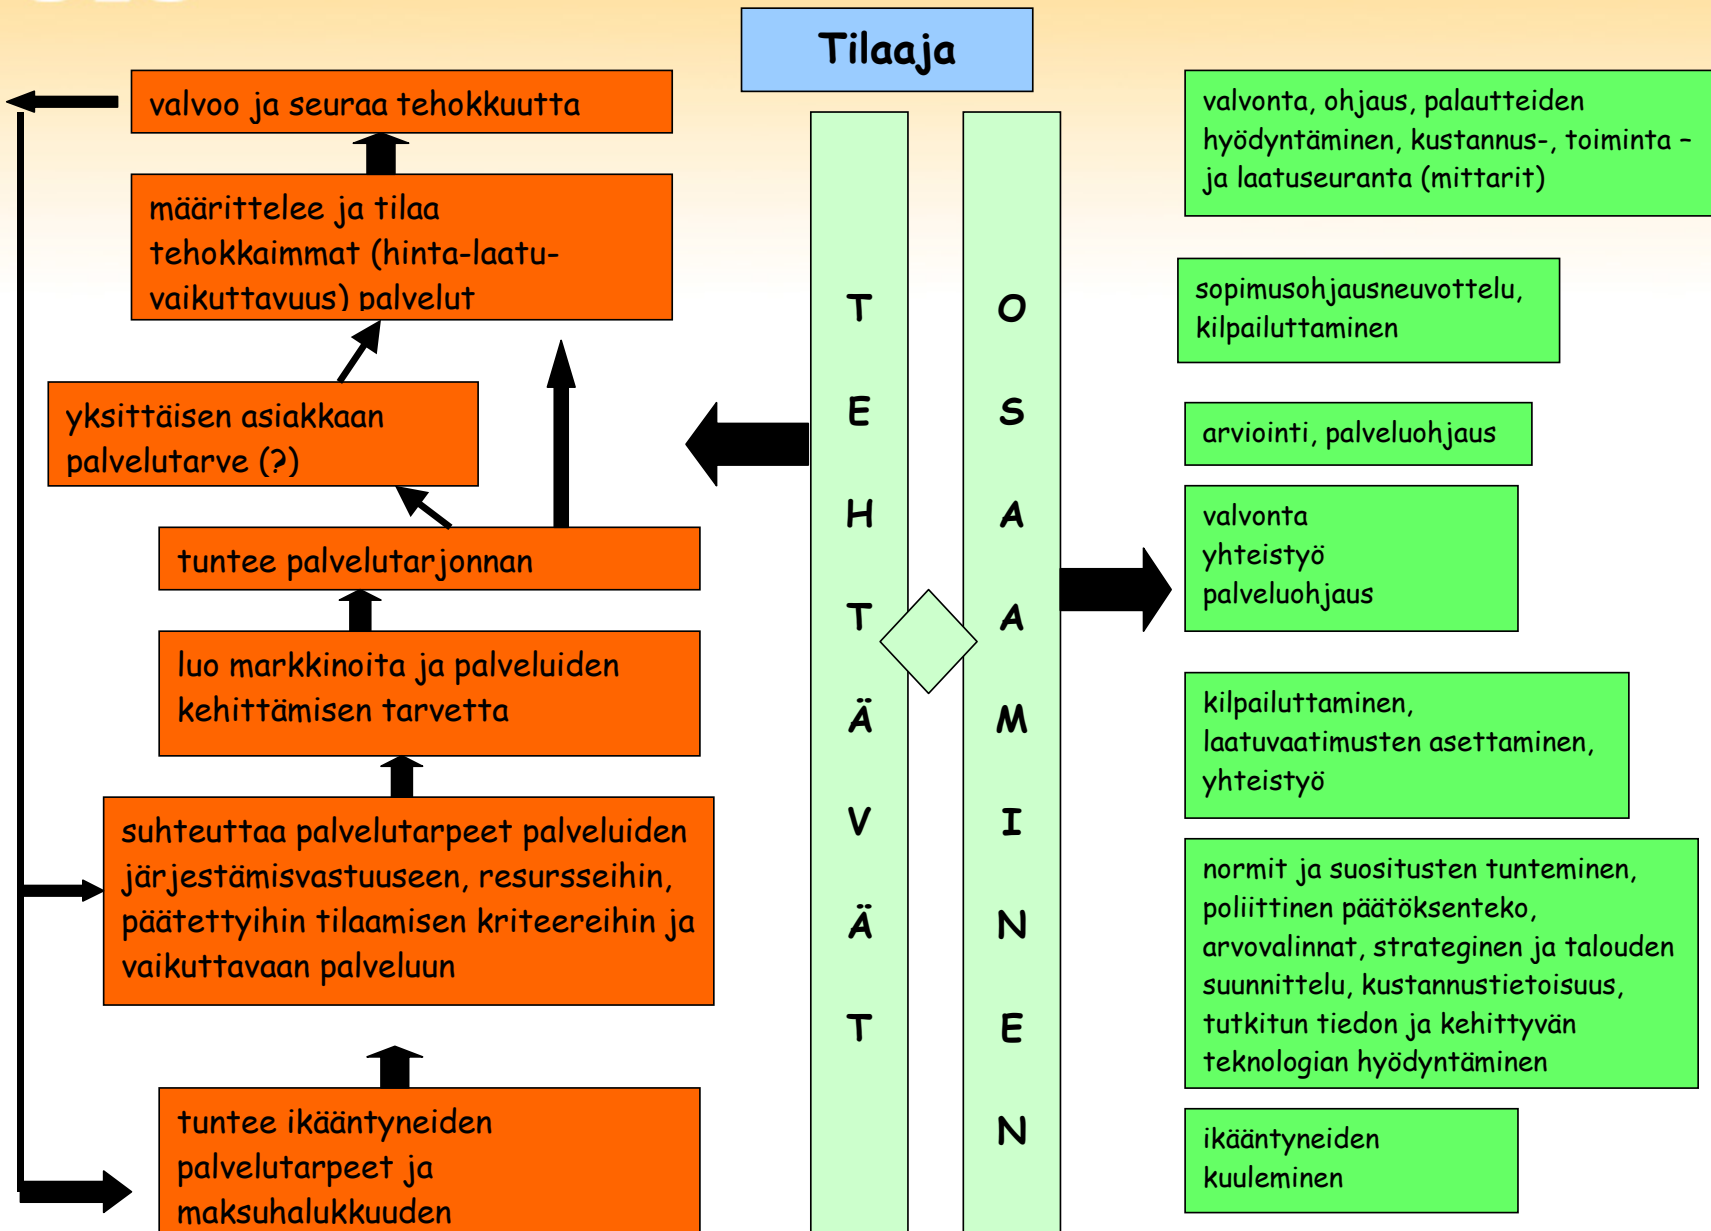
Tilaaja

valvoo ja seuraa tehokkuutta

määrittelee ja tilaa tehokkaimmat (hinta-laatu-vaikuttavuus) palvelut

yksittäisen asiakkaan palvelutarve (?)

tuntee palvelutarjonnan

luo markkinoita ja palveluiden kehittämisen tarvetta

suhteuttaa palvelutarpeet palveluiden järjestämisvastuuseen, resursseihin, päätettyihin tilaamisen kriteereihin ja vaikuttavaan palveluun

tuntee ikääntyneiden palvelutarpeet ja maksuhalukkuuden

T E H T Ä V Ä T

O S A A M I N E N

valvonta, ohjaus, palautteiden hyödyntäminen, kustannus-, toiminta – ja laatuseuranta (mittarit)

sopimusohjausneuvottelu, kilpailuttaminen

arviointi, palveluohjaus

valvonta
yhteistyö
palveluohjaus

kilpailuttaminen, laatuvaatimusten asettaminen, yhteistyö

normit ja suositusten tunteminen, poliittinen päätöksenteko, arvovalinnat, strateginen ja talouden suunnittelu, kustannustietoisuus, tutkitun tiedon ja kehittyvän teknologian hyödyntäminen

ikääntyneiden kuuleminen